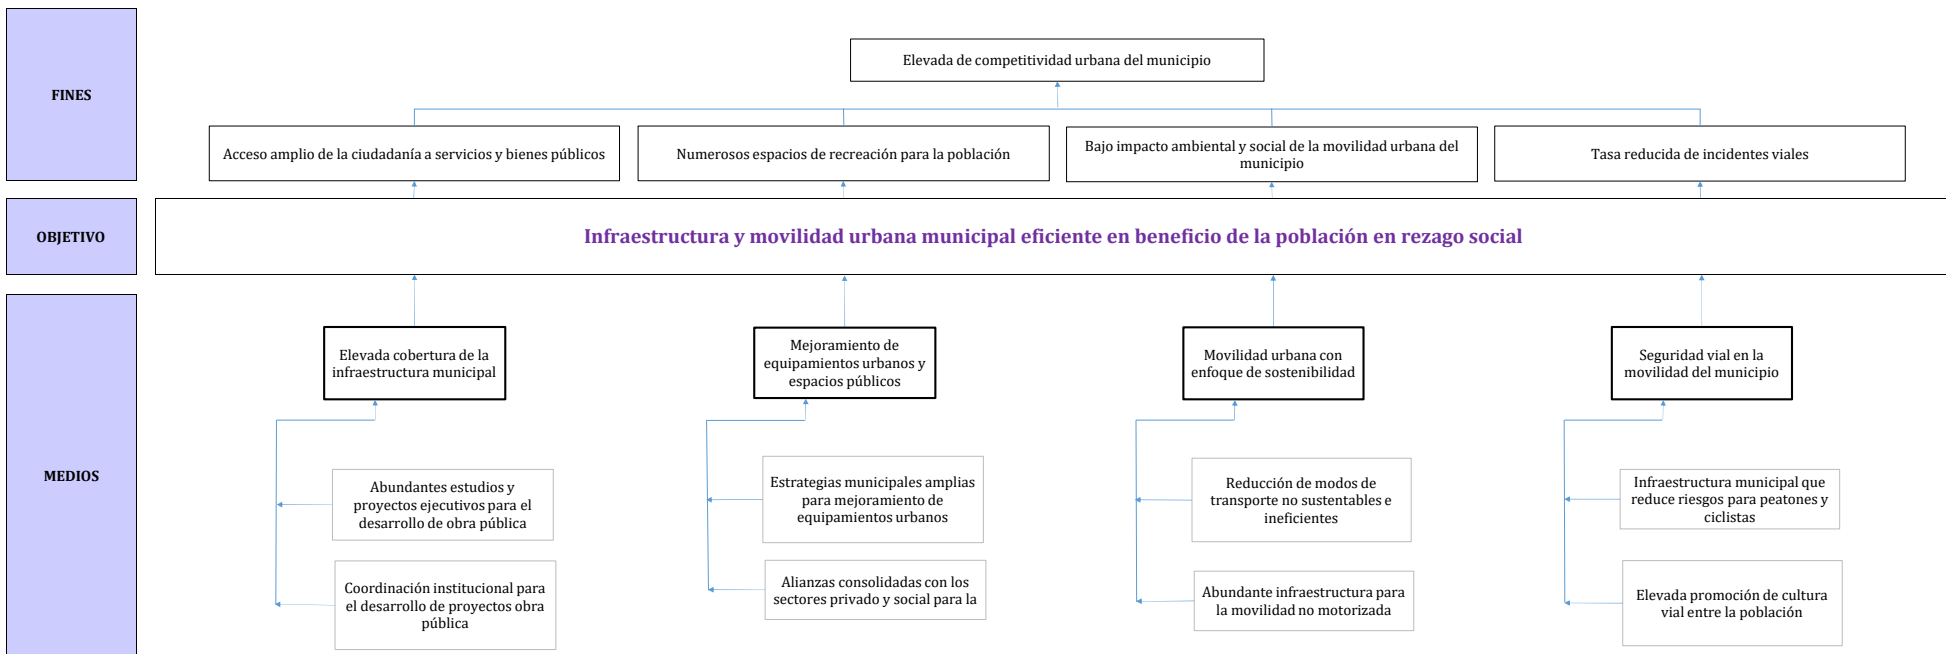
FINES

Elevada de competitividad urbana del municipio

Acceso amplio de la ciudadanía a servicios y bienes públicos

Numerosos espacios de recreación para la población

Bajo impacto ambiental y social de la movilidad urbana del municipio

Tasa reducida de incidentes viales

OBJETIVO

Infraestructura y movilidad urbana municipal eficiente en beneficio de la población en rezago social

MEDIOS

Elevada cobertura de la infraestructura municipal

Abundantes estudios y proyectos ejecutivos para el desarrollo de obra pública

Coordinación institucional para el desarrollo de proyectos obra pública

Mejoramiento de equipamientos urbanos y espacios públicos

Estrategias municipales amplias para mejoramiento de equipamientos urbanos

Alianzas consolidadas con los sectores privado y social para la

Movilidad urbana con enfoque de sostenibilidad

Reducción de modos de transporte no sustentables e ineficientes

Abundante infraestructura para la movilidad no motorizada

Seguridad vial en la movilidad del municipio

Infraestructura municipal que reduce riesgos para peatones y ciclistas

Elevada promoción de cultura vial entre la población